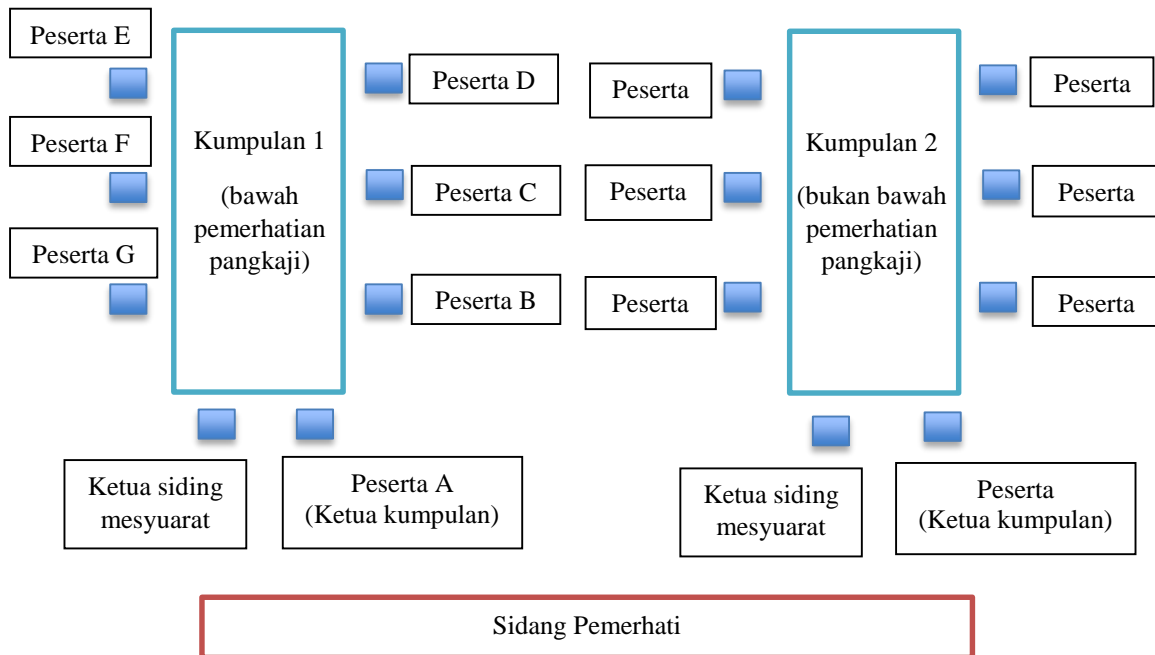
Peserta E

Peserta F

Peserta G

Kumpulan 1

(bawah pemerhatian pangkaji)

Peserta D

Peserta C

Peserta B

Ketua siding mesyuarat

Peserta A (Ketua kumpulan)

Peserta

Peserta

Peserta

Kumpulan 2

(bukan bawah pemerhatian pangkaji)

Peserta

Peserta

Peserta

Ketua siding mesyuarat

Peserta (Ketua kumpulan)

Sidang Pemerhati